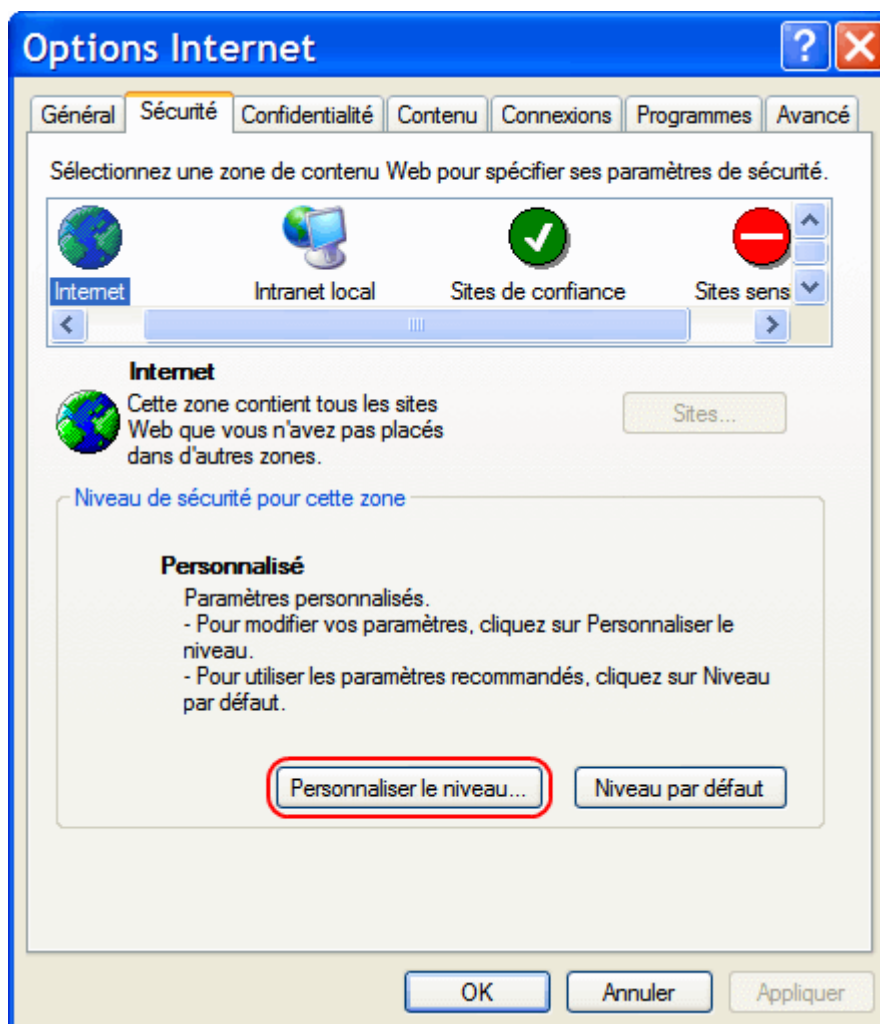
Options Internet

Général | Sécurité | Confidentialité | Contenu | Connexions | Programmes | Avancé

Sélectionnez une zone de contenu Web pour spécifier ses paramètres de sécurité.

Internet
Intranet local
Sites de confiance
Sites sens

Internet
Cette zone contient tous les sites Web que vous n'avez pas placés dans d'autres zones.

Sites...

Niveau de sécurité pour cette zone

Personnalisé
Paramètres personnalisés.
- Pour modifier vos paramètres, cliquez sur Personnaliser le niveau.
- Pour utiliser les paramètres recommandés, cliquez sur Niveau par défaut.

Personnaliser le niveau...
Niveau par défaut

OK
Annuler
Appliquer